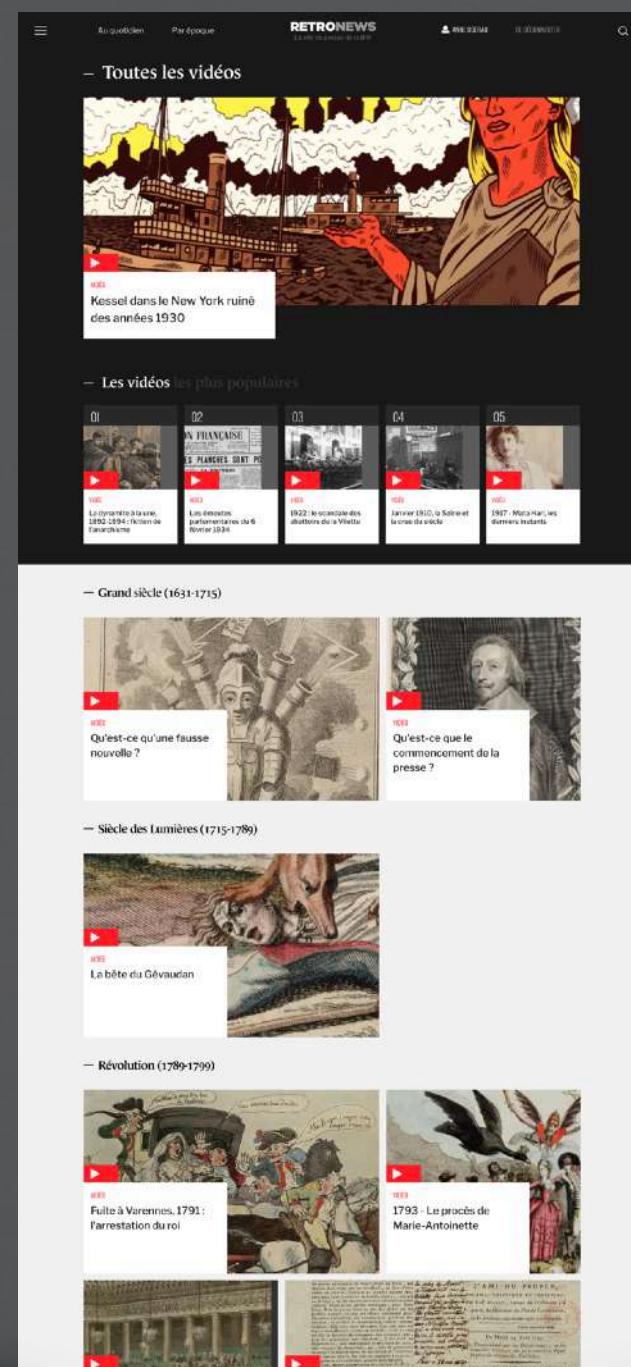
Au quotidien Par époque RETRONEWS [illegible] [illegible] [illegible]

– Toutes les vidéos

VIDÉO
Kessel dans le New York ruiné des années 1930

– Les vidéos les plus populaires

01
VIDÉO
La dynamite à la une, 1892-1894 : fiction de l'anarchisme

02
VIDÉO
Les émeutes parlementaires du 6 février 1934

03
VIDÉO
1922 : le scandale des abattoirs de la Villette

04
VIDÉO
Janvier 1910, la Seine et la crue du siècle

05
VIDÉO
1917 - Mata Hari, les derniers instants

– Grand siècle (1631-1715)

VIDÉO
Qu'est-ce qu'une fausse nouvelle ?

VIDÉO
Qu'est-ce que le commencement de la presse ?

– Siècle des Lumières (1715-1789)

VIDÉO
La bête du Gévaudan

– Révolution (1789-1799)

VIDÉO
Fuite à Varennes, 1791 : l'arrestation du roi

VIDÉO
1793 - Le procès de Marie-Antoinette

L'AMI DU PEUPLE